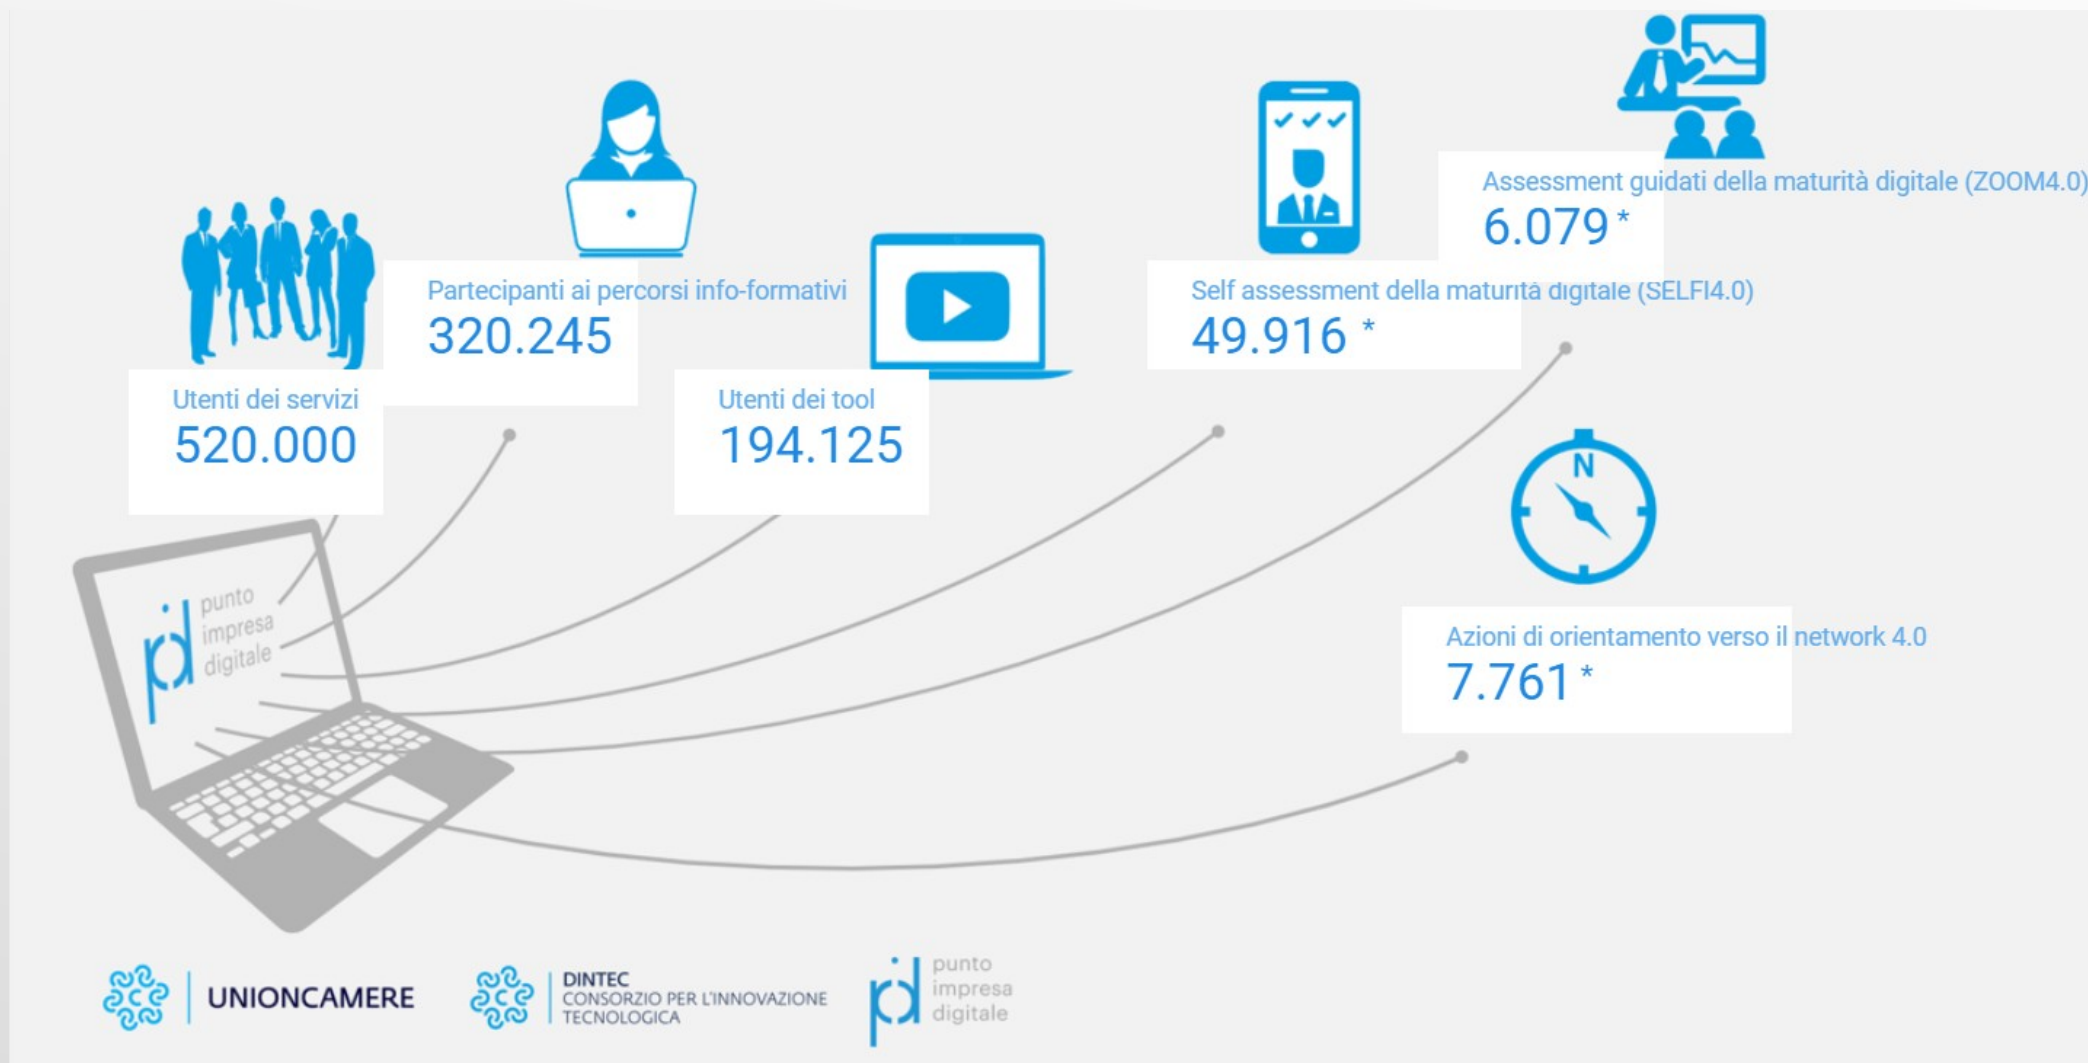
Assessment guidati della maturità digitale (ZOOM4.0)
6.079 *

Partecipanti ai percorsi info-formativi
320.245

Self assessment della maturità digitale (SELFI4.0)
49.916 *

Utenti dei servizi
520.000

Utenti dei tool
194.125

N

Azioni di orientamento verso il network 4.0
7.761 *

punto impresa digitale

UNIONCAMERE

DINTEC CONSORZIO PER L'INNOVAZIONE TECNOLOGICA

punto impresa digitale